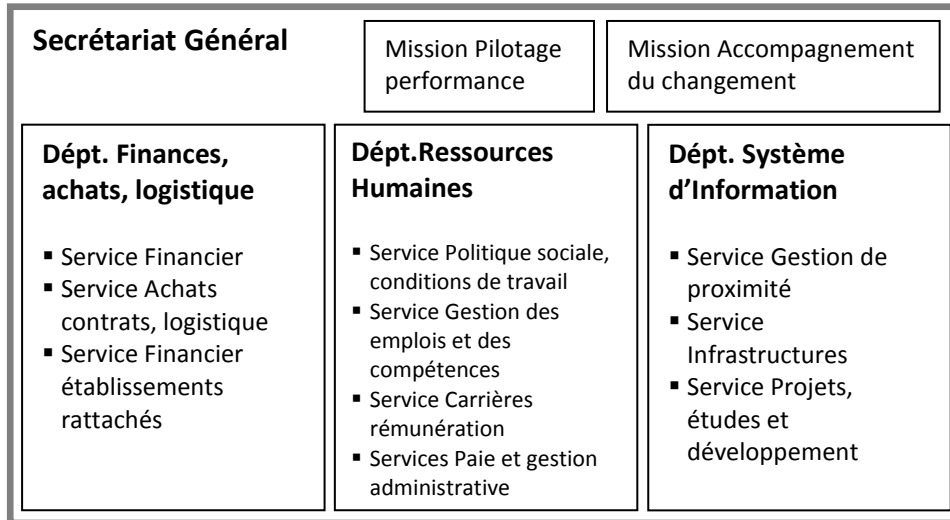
Secrétariat Général

Mission Pilotage performance

Mission Accompagnement du changement

Dépt. Finances, achats, logistique

- Service Financier
- Service Achats contrats, logistique
- Service Financier établissements rattachés

Dépt.Ressources Humaines

- Service Politique sociale, conditions de travail
- Service Gestion des emplois et des compétences
- Service Carrières rémunération
- Services Paie et gestion administrative

Dépt. Système d’Information

- Service Gestion de proximité
- Service Infrastructures
- Service Projets, études et développement